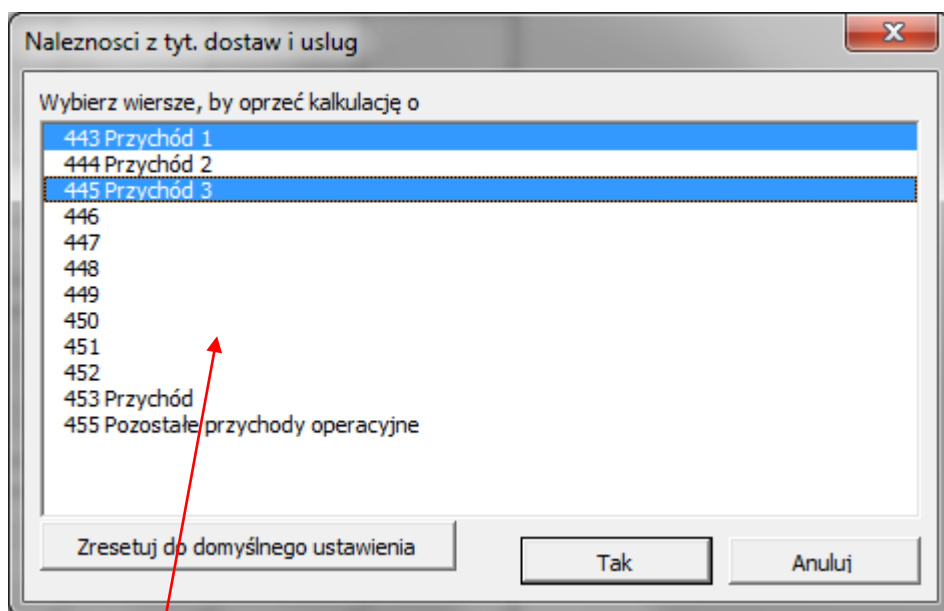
Naleznosci z tyt. dostaw i uslug

Wybierz wiersze, by oprzeć kalkulację o

443 Przychód 1
444 Przychód 2
445 Przychód 3
446
447
448
449
450
451
452
453 Przychód
455 Pozostałe przychody operacyjne

Zresetuj do domyślnego ustawienia

Tak

Anuluj